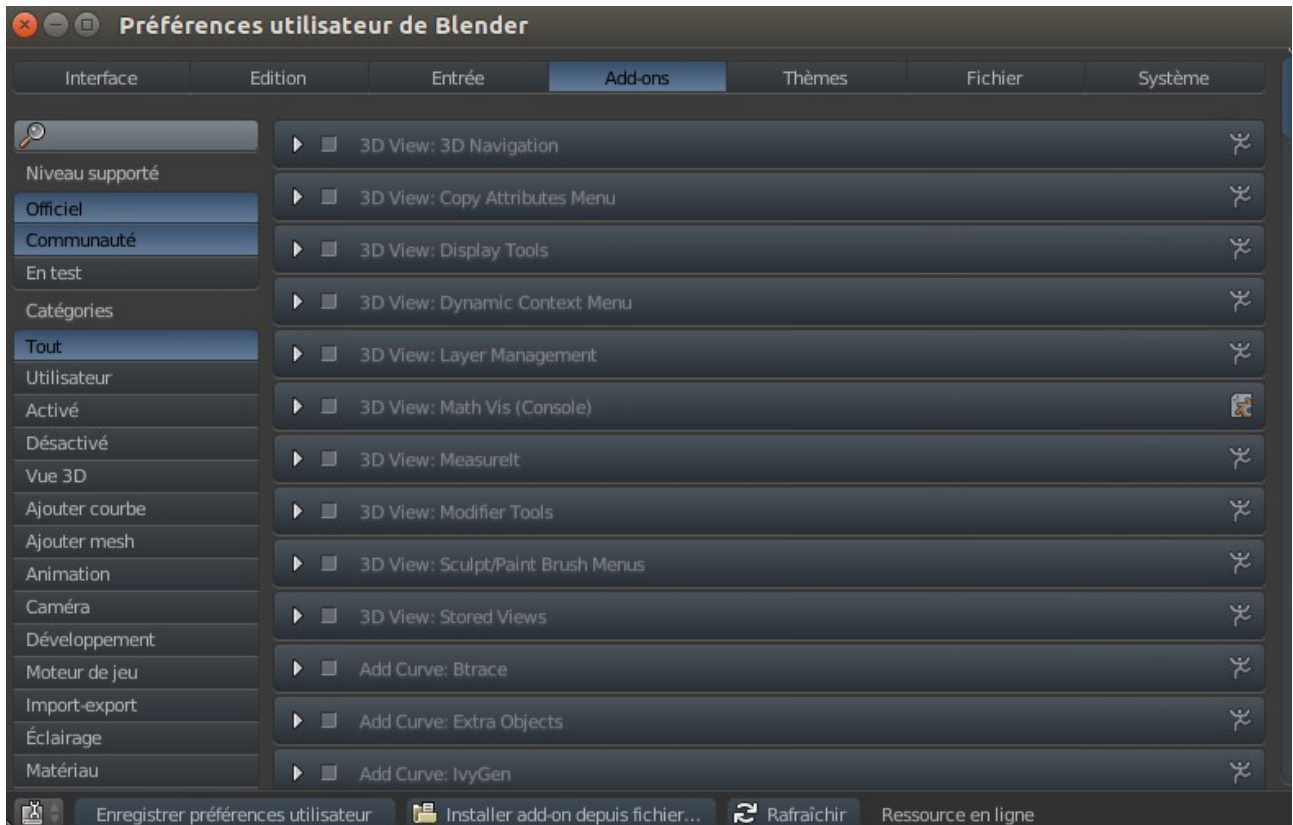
Préférences utilisateur de Blender

Interface | Edition | Entrée | Add-ons | Thèmes | Fichier | Système

Niveau supporté
Officiel
Communauté
En test
Catégories
Tout
Utilisateur
Activé
Désactivé
Vue 3D
Ajouter courbe
Ajouter mesh
Animation
Caméra
Développement
Moteur de jeu
Import-export
Éclairage
Matériau

3D View: 3D Navigation
3D View: Copy Attributes Menu
3D View: Display Tools
3D View: Dynamic Context Menu
3D View: Layer Management
3D View: Math Vis (Console)
3D View: MeasureIt
3D View: Modifier Tools
3D View: Sculpt/Paint Brush Menus
3D View: Stored Views
Add Curve: Btrace
Add Curve: Extra Objects
Add Curve: IvyGen

Enregistrer préférences utilisateur
Installer add-on depuis fichier...
Rafraîchir
Ressource en ligne